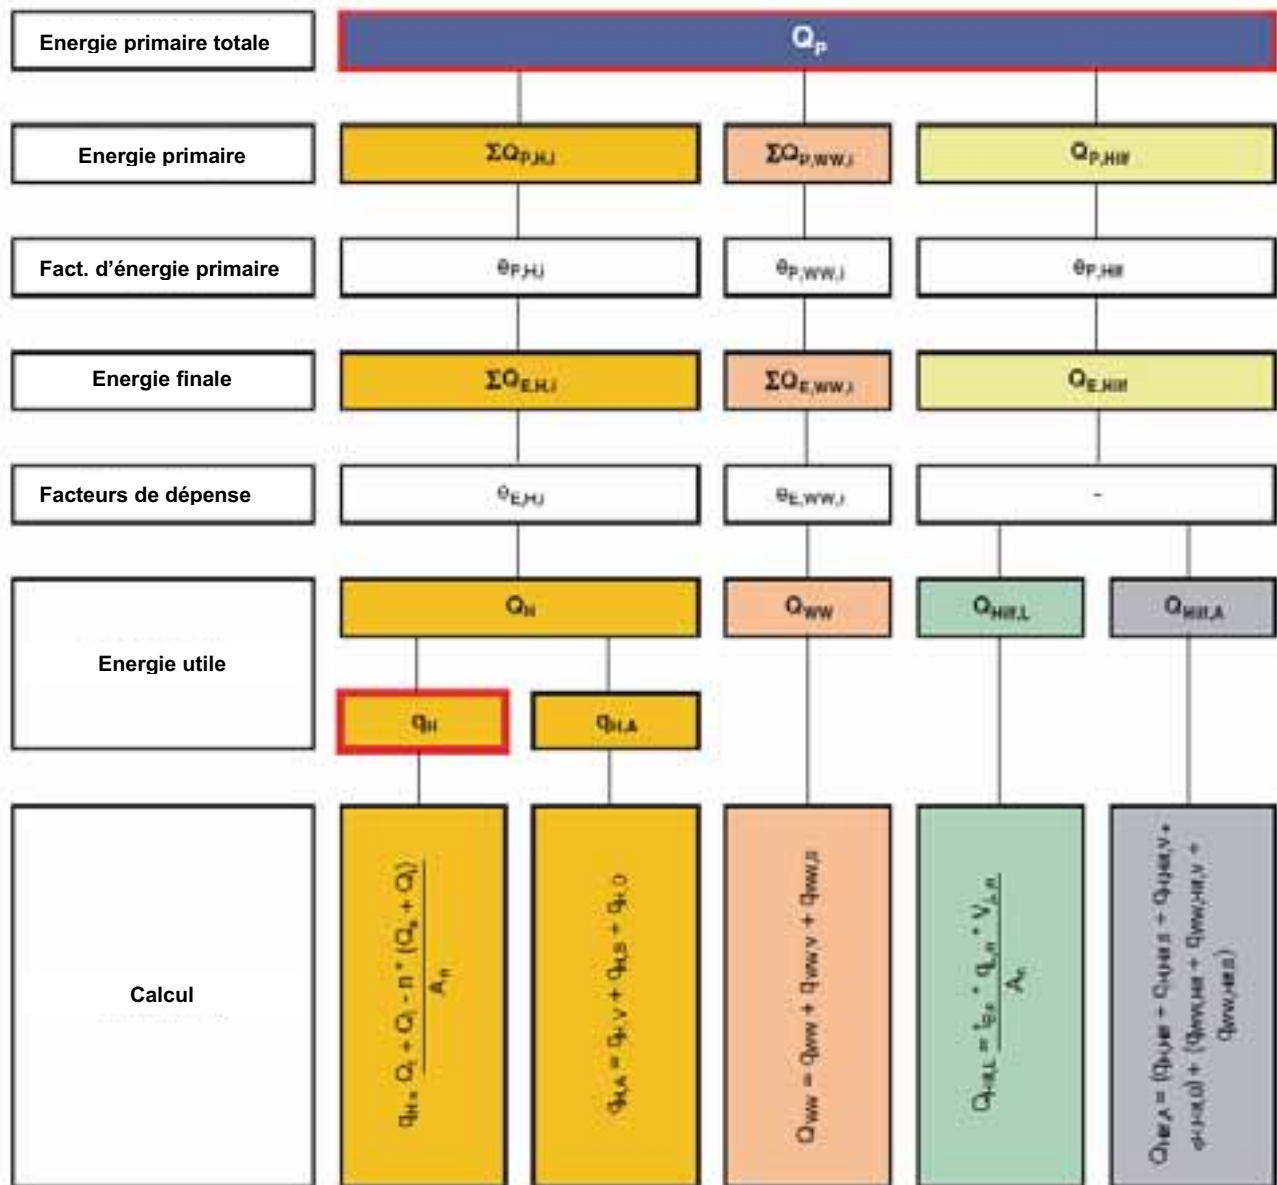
Energie primaire totale

$Q_P$

Energie primaire

$\Sigma Q_{P,H,i}$

$\Sigma Q_{P,WW,i}$

$Q_{P,Hilf}$

Fact. d'énergie primaire

$e_{P,H,i}$

$e_{P,WW,i}$

$e_{P,Hilf}$

Energie finale

$\Sigma Q_{E,H,i}$

$\Sigma Q_{E,WW,i}$

$Q_{E,Hilf}$

Facteurs de dépense

$e_{E,H,i}$

$e_{E,WW,i}$

-

Energie utile

$Q_H$

$Q_{WW}$

$Q_{Hilf,L}$

$Q_{Hilf,A}$

$q_H$

$q_{H,A}$

Calcul

$q_H = \frac{Q_t + Q_l - n \cdot (Q_s + Q_i)}{A_n}$

$q_{H,A} = q_{H,V} + q_{H,S} + q_{H,G}$

$Q_{WW} = q_{WW} + q_{WW,V} + q_{WW,S}$

$Q_{Hilf,L} = \frac{t_{BS} \cdot q_{L,n} \cdot V_{L,n}}{A_n}$

$Q_{Hilf,A} = (Q_{H,Hilf} + Q_{H,Hilf,S} + Q_{H,Hilf,V} + Q_{H,Hilf,G}) + (Q_{WW,Hilf} + Q_{WW,Hilf,V} + Q_{WW,Hilf,S})$